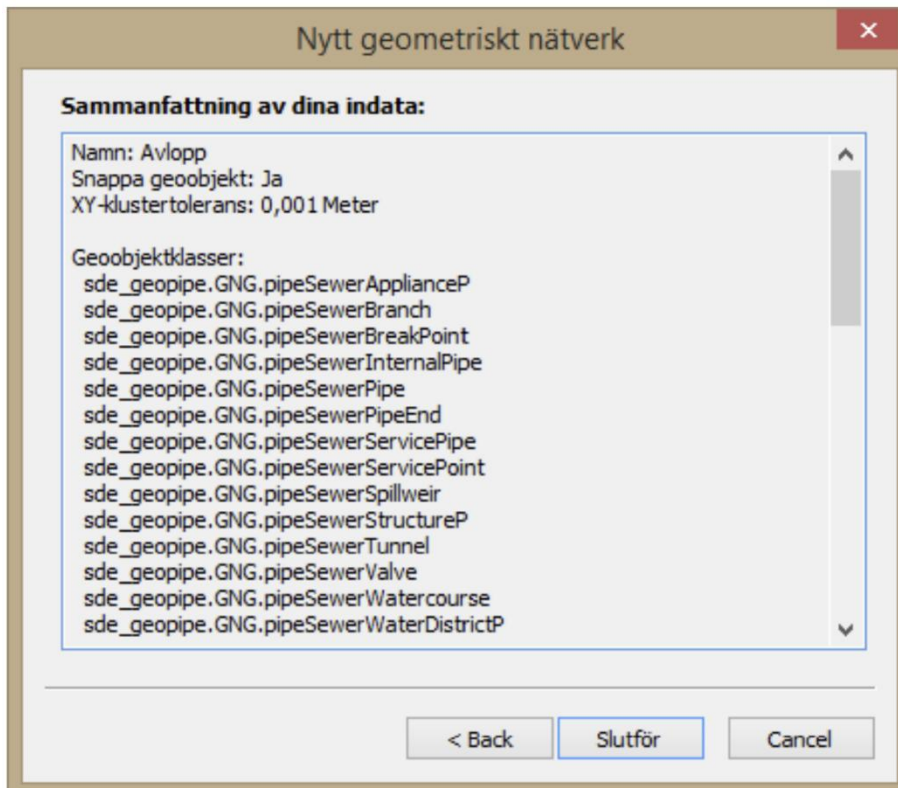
Nytt geometriskt nätverk

Sammanfattning av dina indata:

Namn: Avlopp
Snappa geoobjekt: Ja
XY-klustertolerans: 0,001 Meter

Geoobjektklasser:
sde_geopipe.GNG.pipeSewerApplianceP
sde_geopipe.GNG.pipeSewerBranch
sde_geopipe.GNG.pipeSewerBreakPoint
sde_geopipe.GNG.pipeSewerInternalPipe
sde_geopipe.GNG.pipeSewerPipe
sde_geopipe.GNG.pipeSewerPipeEnd
sde_geopipe.GNG.pipeSewerServicePipe
sde_geopipe.GNG.pipeSewerServicePoint
sde_geopipe.GNG.pipeSewerSpillweir
sde_geopipe.GNG.pipeSewerStructureP
sde_geopipe.GNG.pipeSewerTunnel
sde_geopipe.GNG.pipeSewerValve
sde_geopipe.GNG.pipeSewerWatercourse
sde_geopipe.GNG.pipeSewerWaterDistrictP

< Back
Slutför
Cancel